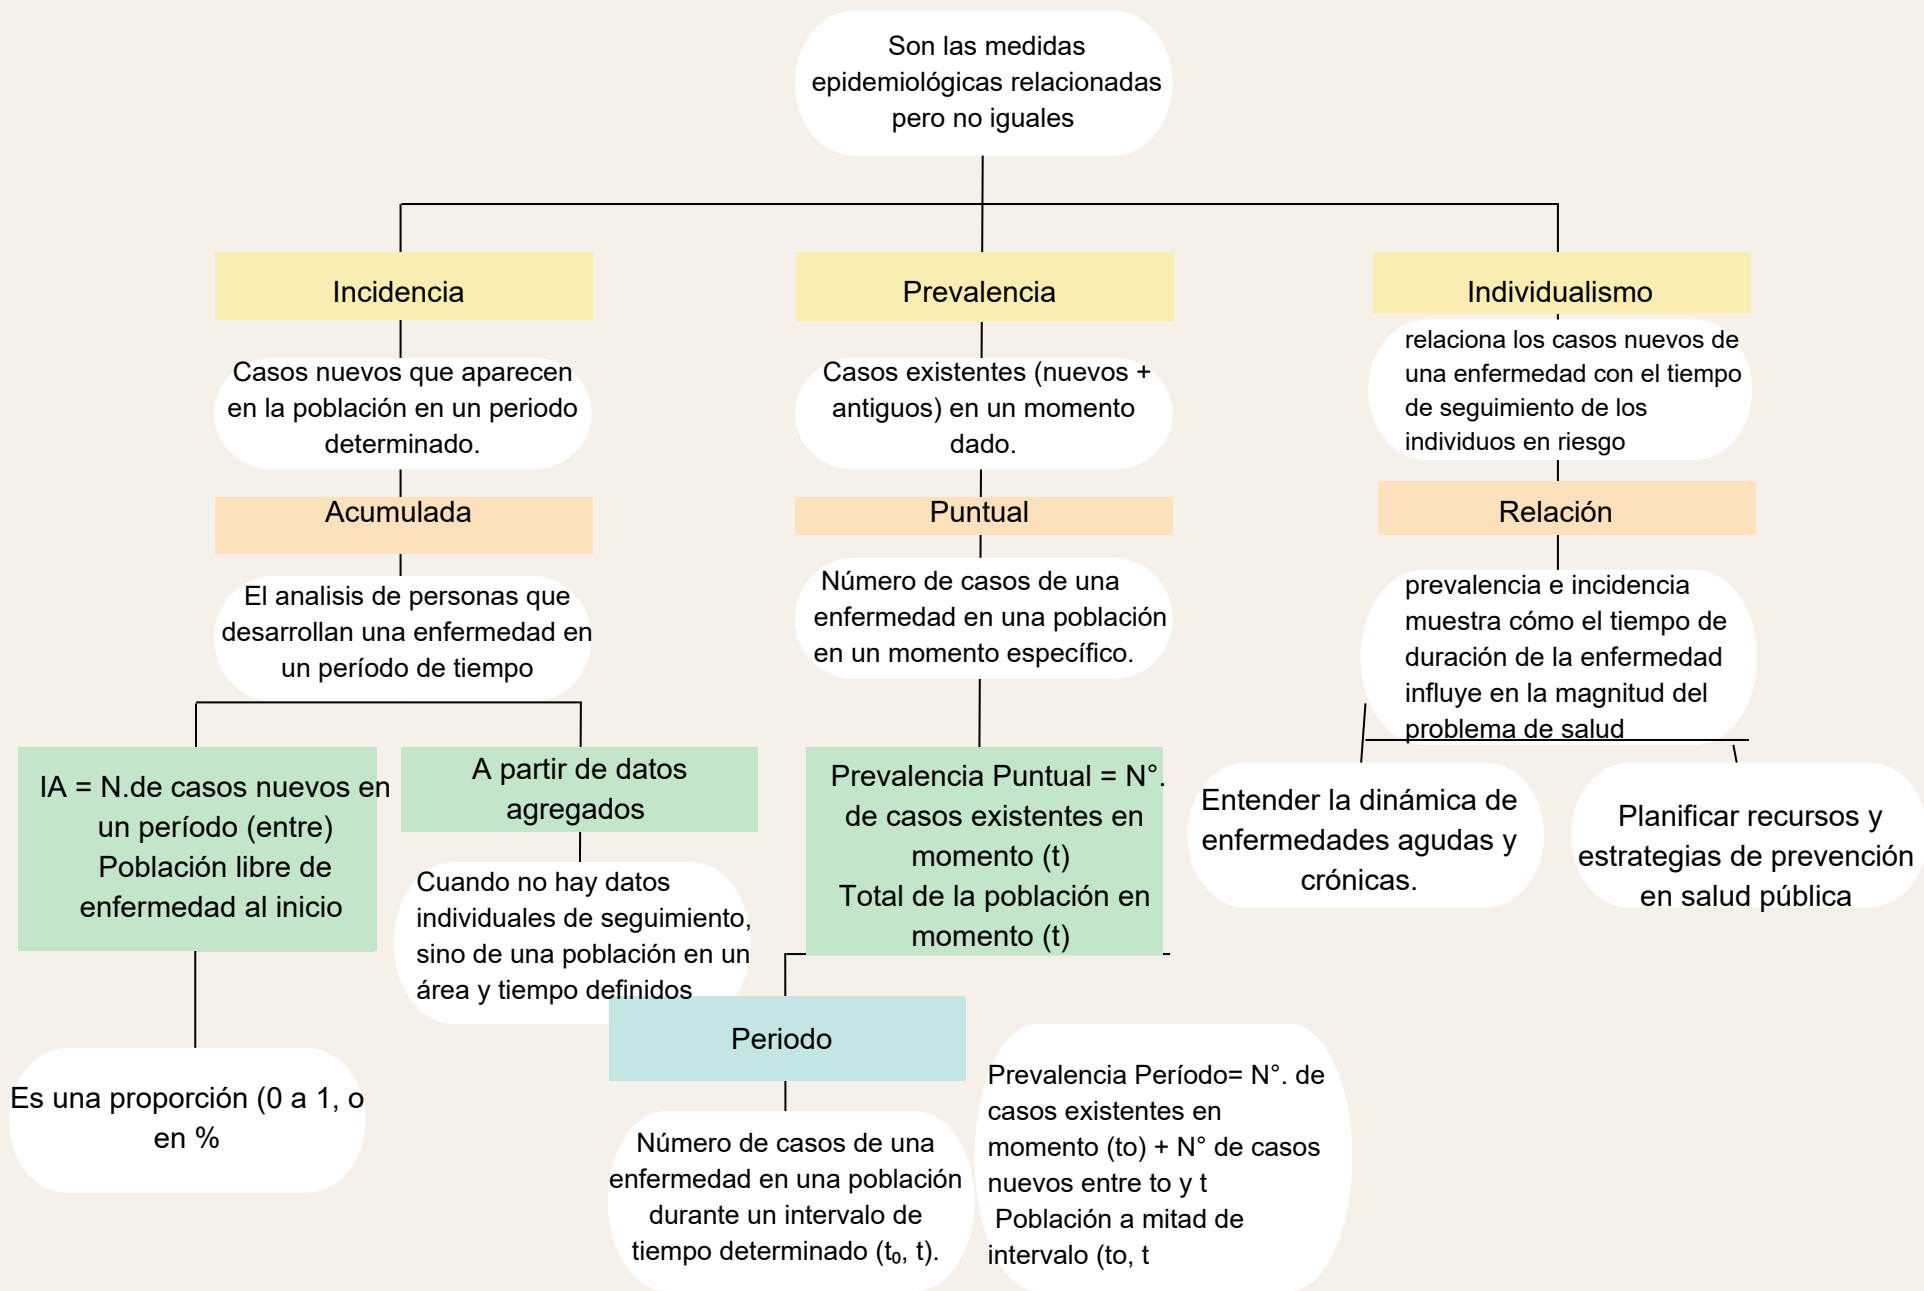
Son las medidas epidemiológicas relacionadas pero no iguales

Incidencia

Casos nuevos que aparecen en la población en un periodo determinado.

Acumulada

El analisis de personas que desarrollan una enfermedad en un período de tiempo

IA = N.de casos nuevos en un período (entre) Población libre de enfermedad al inicio

Es una proporción (0 a 1, o en %

A partir de datos agregados

Cuando no hay datos individuales de seguimiento, sino de una población en un área y tiempo definidos

Prevalencia

Casos existentes (nuevos + antiguos) en un momento dado.

Puntual

Número de casos de una enfermedad en una población en un momento específico.

Prevalencia Puntual = N°. de casos existentes en momento (t) Total de la población en momento (t)

Periodo

Número de casos de una enfermedad en una población durante un intervalo de tiempo determinado ($t_0$, t).

Prevalencia Período= N°. de casos existentes en momento (to) + N° de casos nuevos entre to y t Población a mitad de intervalo (to, t

Individualismo

relaciona los casos nuevos de una enfermedad con el tiempo de seguimiento de los individuos en riesgo

Relación

prevalencia e incidencia muestra cómo el tiempo de duración de la enfermedad influye en la magnitud del problema de salud

Entender la dinámica de enfermedades agudas y crónicas.

Planificar recursos y estrategias de prevención en salud pública